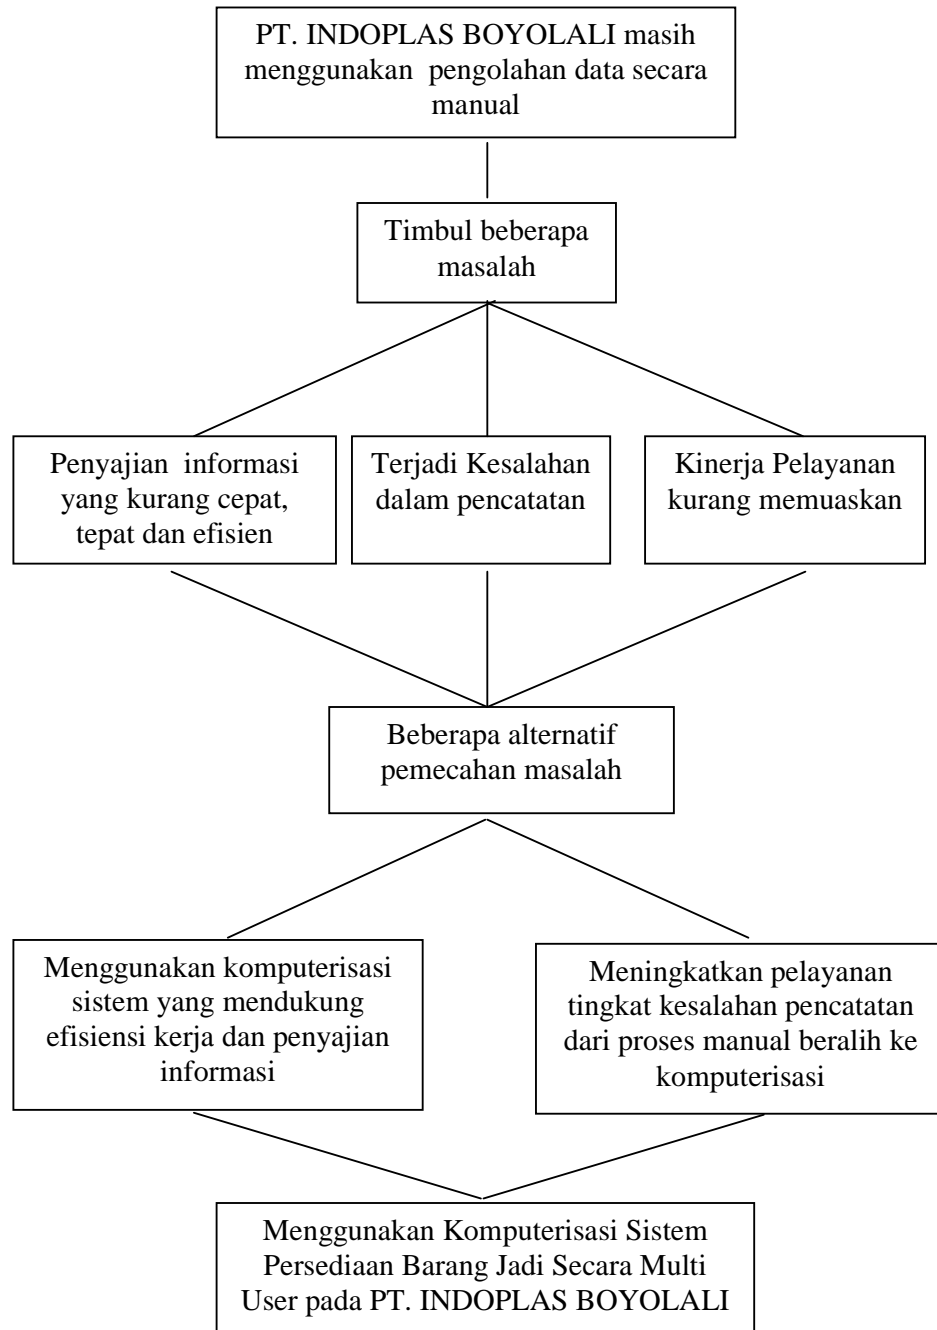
PT. INDOPLAS BOYOLALI masih menggunakan pengolahan data secara manual

Timbul beberapa masalah

Penyajian informasi yang kurang cepat, tepat dan efisien

Terjadi Kesalahan dalam pencatatan

Kinerja Pelayanan kurang memuaskan

Beberapa alternatif pemecahan masalah

Menggunakan komputerisasi sistem yang mendukung efisiensi kerja dan penyajian informasi

Meningkatkan pelayanan tingkat kesalahan pencatatan dari proses manual beralih ke komputerisasi

Menggunakan Komputerisasi Sistem Persediaan Barang Jadi Secara Multi User pada PT. INDOPLAS BOYOLALI